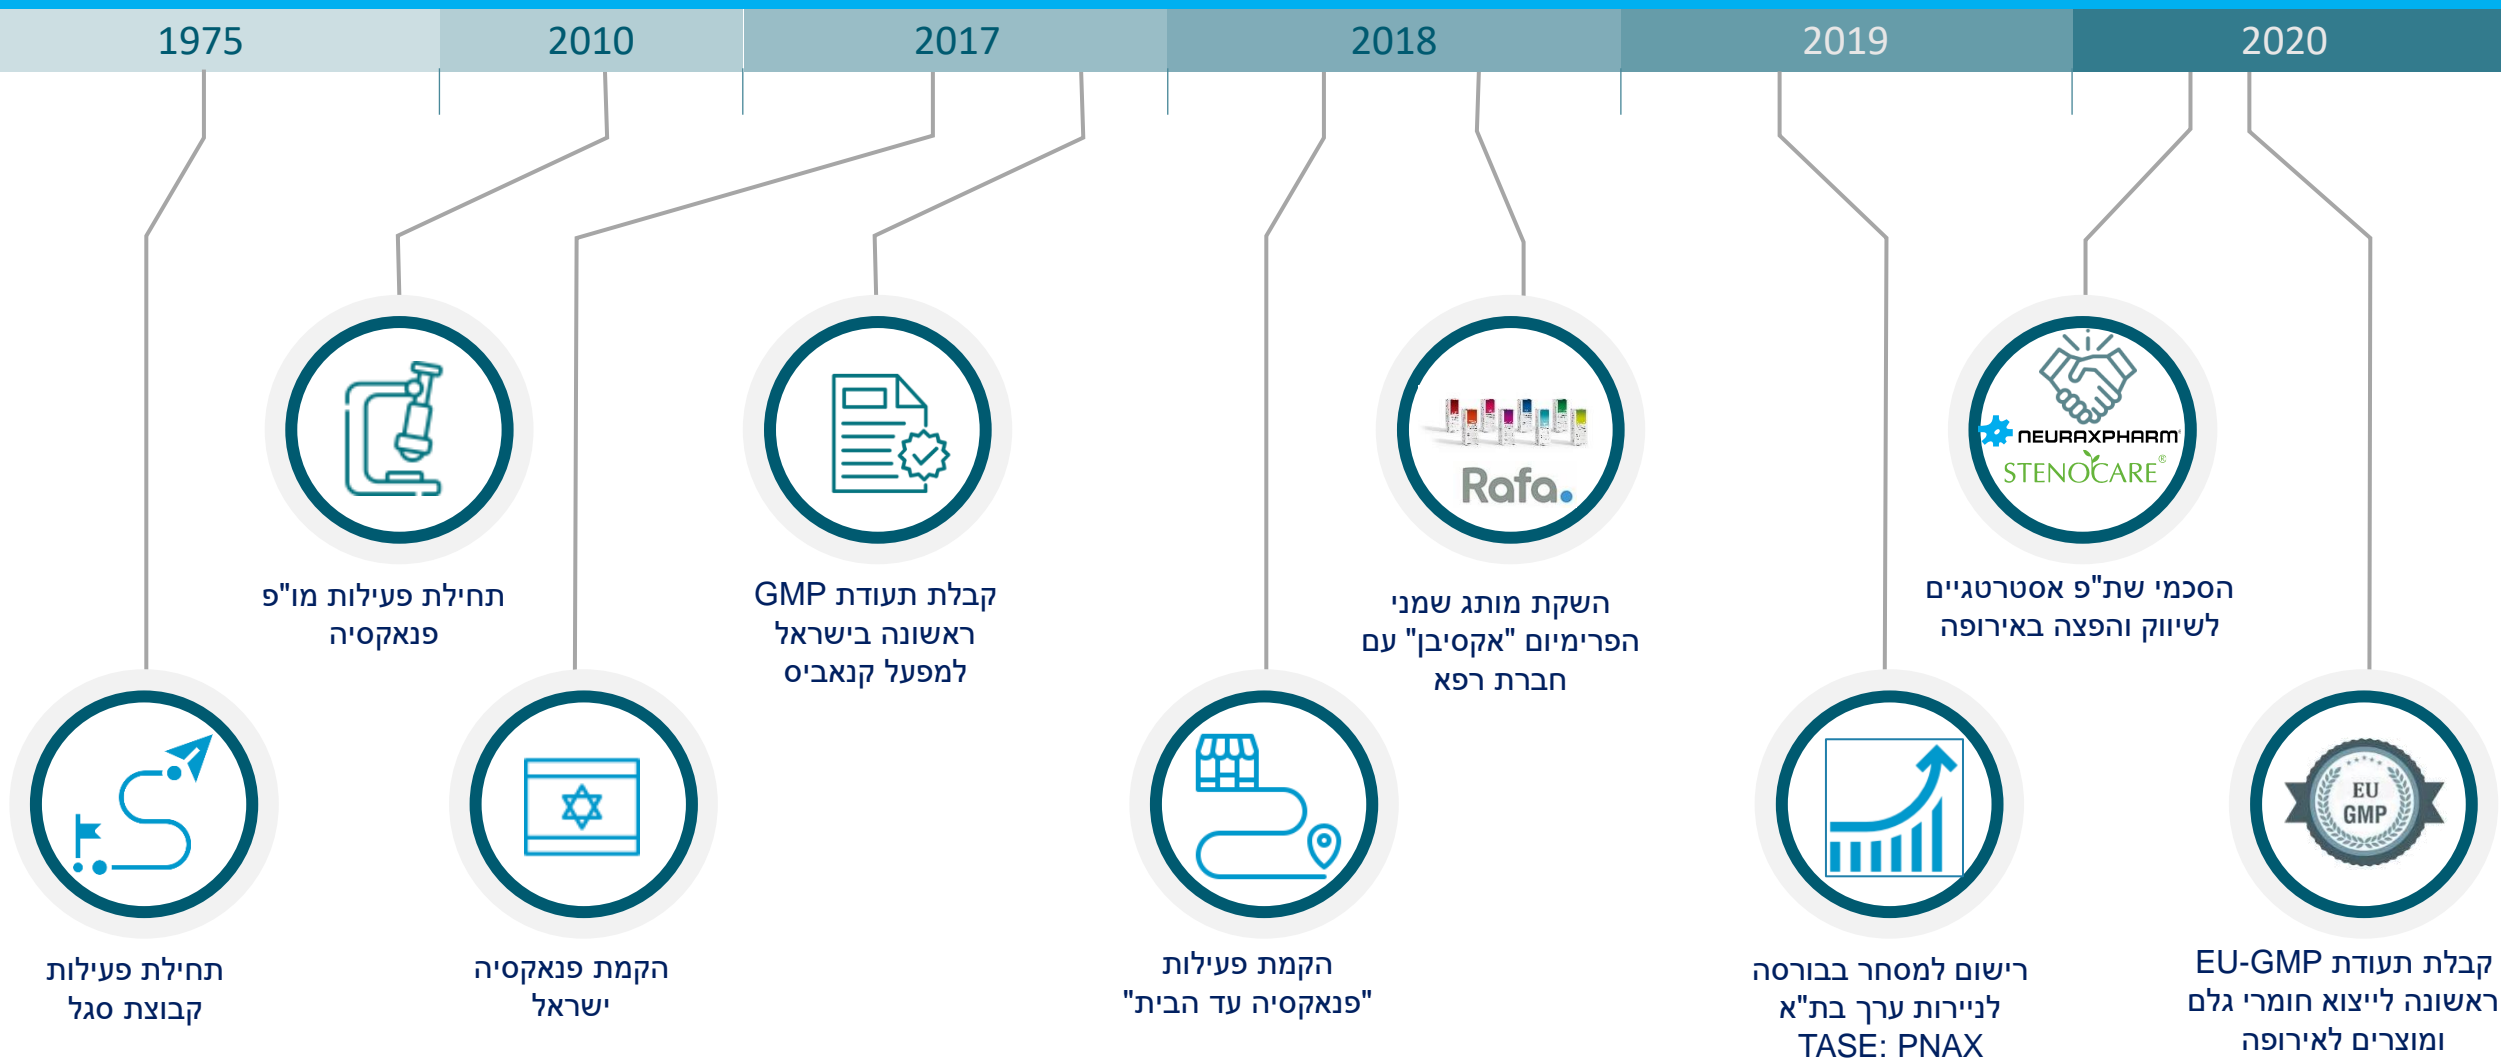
1975 | 2010 | 2017 | 2018 | 2019 | 2020

תחילת פעילות קבוצת סגל

תחילת פעילות מו"פ פנאקסיה

הקמת פנאקסיה ישראל

קבלת תעודת GMP ראשונה בישראל למפעל קנאביס

הקמת פעילות "פנאקסיה עד הבית"

Rafa.

השקת מותג שמני הפרימיום "אקסיבן" עם חברת רפא

רישום למסחר בבורסה לניירות ערך בת"א TASE: PNAX

NEURAXPHARM
STENOCARE®

הסכמי שת"פ אסטרטגיים לשיווק והפצה באירופה

EU GMP

קבלת תעודת EU-GMP ראשונה לייצוא חומרי גלם ומוצרים לאירופה